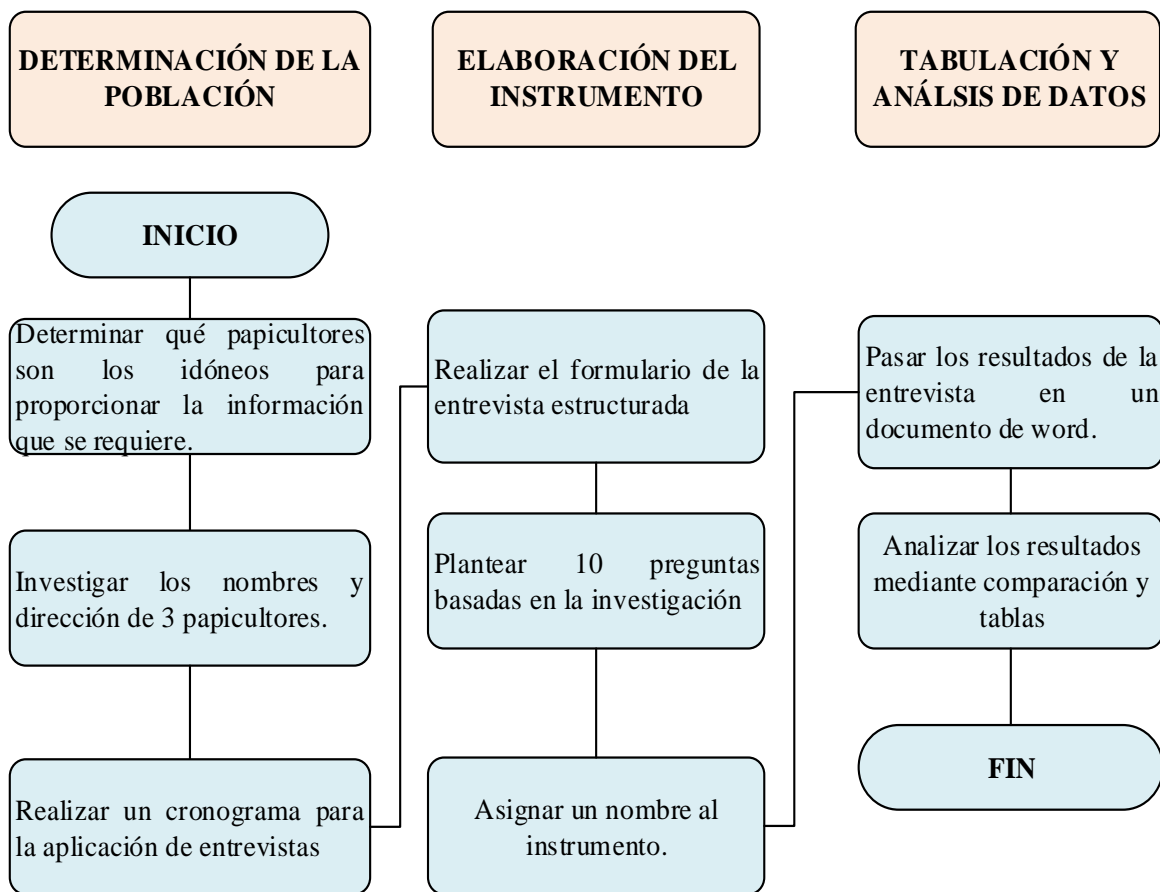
DETERMINACIÓN DE LA POBLACIÓN

ELABORACIÓN DEL INSTRUMENTO

TABULACIÓN Y ANÁLSIS DE DATOS

INICIO

Determinar qué papicultores son los idóneos para proporcionar la información que se requiere.

Investigar los nombres y dirección de 3 papicultores.

Realizar un cronograma para la aplicación de entrevistas

Realizar el formulario de la entrevista estructurada

Plantear 10 preguntas basadas en la investigación

Asignar un nombre al instrumento.

Pasar los resultados de la entrevista en un documento de word.

Analizar los resultados mediante comparación y tablas

FIN